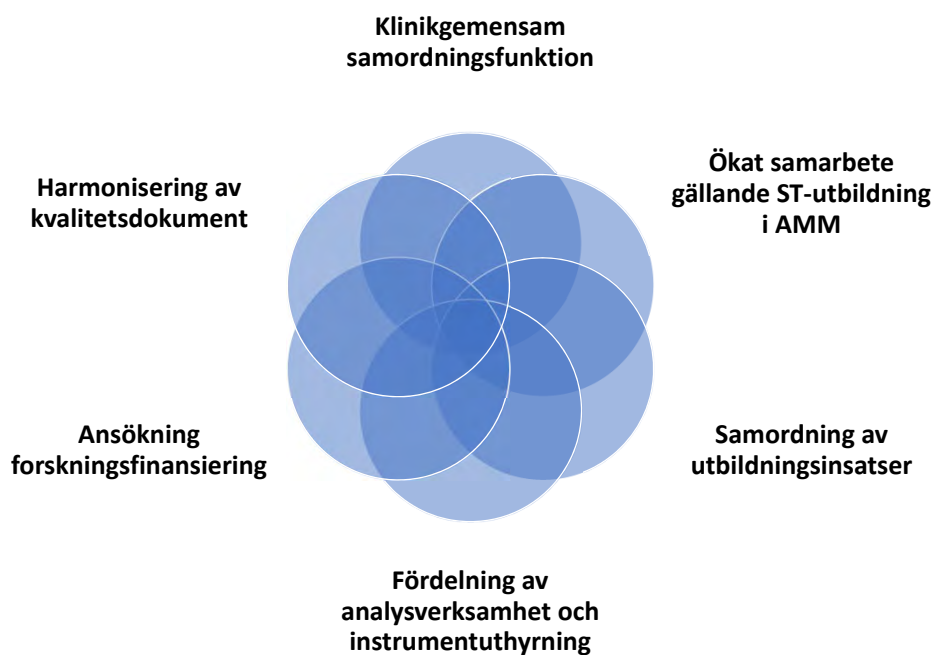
Klinikgemensam samordningsfunktion

Harmonisering av kvalitetsdokument

Ökat samarbete gällande ST-utbildning i AMM

Ansökning forskningsfinansiering

Samordning av utbildningsinsatser

Fördelning av analysverksamhet och instrumentuthyrning